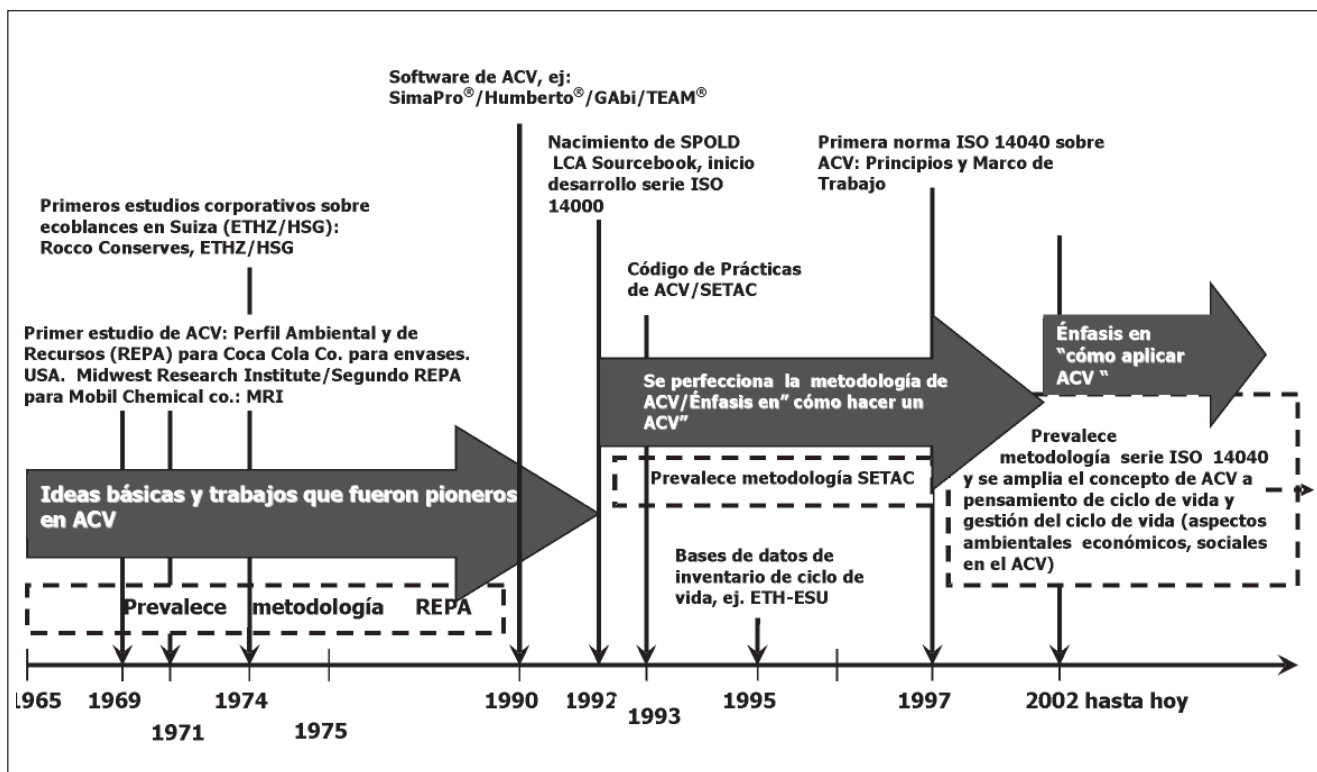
Software de ACV, ej: SimaPro®/Humberto®/GAbi/TEAM®

Nacimiento de SPOLD LCA Sourcebook, inicio desarrollo serie ISO 14000

Primera norma ISO 14040 sobre ACV: Principios y Marco de Trabajo

Primeros estudios corporativos sobre ecoblances en Suiza (ETHZ/HSG): Rocco Conserves, ETHZ/HSG

Código de Prácticas de ACV/SETAC

Primer estudio de ACV: Perfil Ambiental y de Recursos (REPA) para Coca Cola Co. para envases. USA. Midwest Research Institute/Segundo REPA para Mobil Chemical co.: MRI

Énfasis en "cómo aplicar ACV "

Se perfecciona la metodología de ACV/Énfasis en" cómo hacer un ACV"

Prevalece metodología serie ISO 14040 y se amplia el concepto de ACV a pensamiento de ciclo de vida y gestión del ciclo de vida (aspectos ambientales económicos, sociales en el ACV)

Prevalece metodología SETAC

Ideas básicas y trabajos que fueron pioneros en ACV

Bases de datos de inventario de ciclo de vida, ej. ETH-ESU

Prevalece metodología REPA

1965 1969 1971 1974 1975 1990 1992 1993 1995 1997 2002 hasta hoy